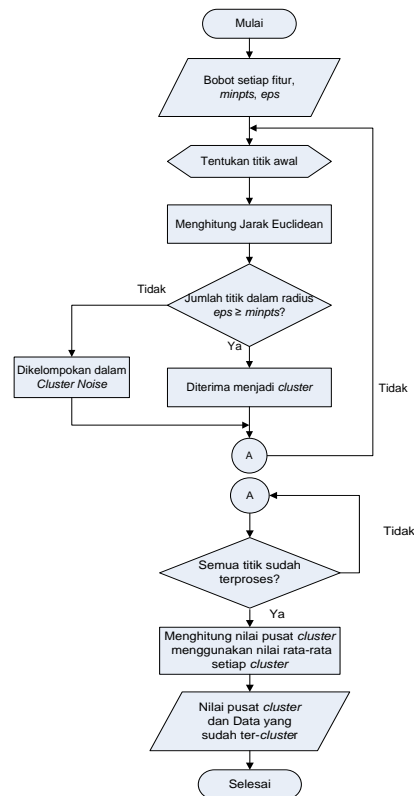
Mulai

Bobot setiap fitur, minpts, eps

Tentukan titik awal

Menghitung Jarak Euclidean

Tidak

Jumlah titik dalam radius eps ≥ minpts?

Ya

Dikelompokan dalam Cluster Noise

Diterima menjadi cluster

Tidak

A

A

Tidak

Semua titik sudah terproses?

Ya

Menghitung nilai pusat cluster menggunakan nilai rata-rata setiap cluster

Nilai pusat cluster dan Data yang sudah ter-cluster

Selesai